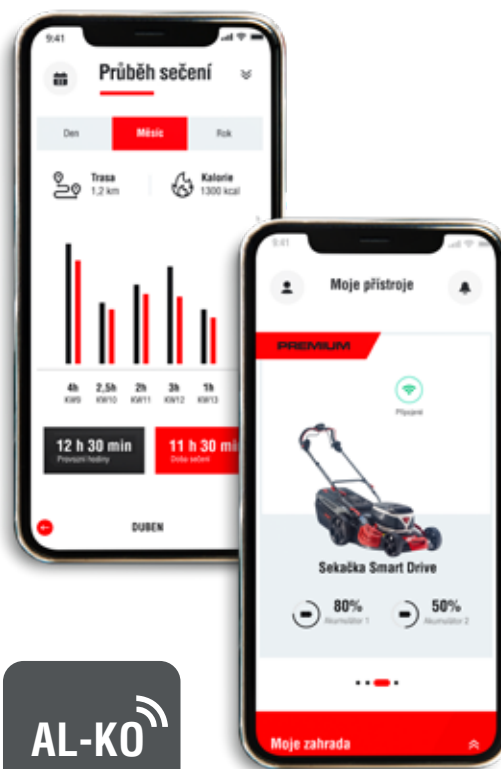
9:41

Průběh sečení

Den | Měsíc | Rok

Trasa 1,2 km

Kalorie 1300 kcal

4h KW9
2,5h KW10
2h KW11
3h KW12
1h KW13

12 h 30 min
Provozní hodiny

11 h 30 mi
Doba sečení

DUBEN

9:41

Moje přístroje

PREMIUM

Připojeno

Sekačka Smart Drive

80%
Akumulátor 1

50%
Akumulátor 2

Moje zahrada

AL-KO